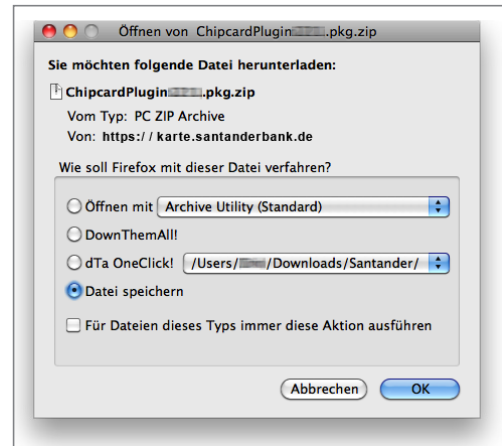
Öffnen von ChipcardPlugin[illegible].pkg.zip

Sie möchten folgende Datei herunterladen:

ChipcardPlugin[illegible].pkg.zip

Vom Typ: PC ZIP Archive

Von: https:/ / karte.santanderbank.de

Wie soll Firefox mit dieser Datei verfahren?

Öffnen mit Archive Utility (Standard)

DownThemAll!

dTa OneClick! /Users/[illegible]/Downloads/Santander/

Datei speichern

Für Dateien dieses Typs immer diese Aktion ausführen

Abbrechen OK